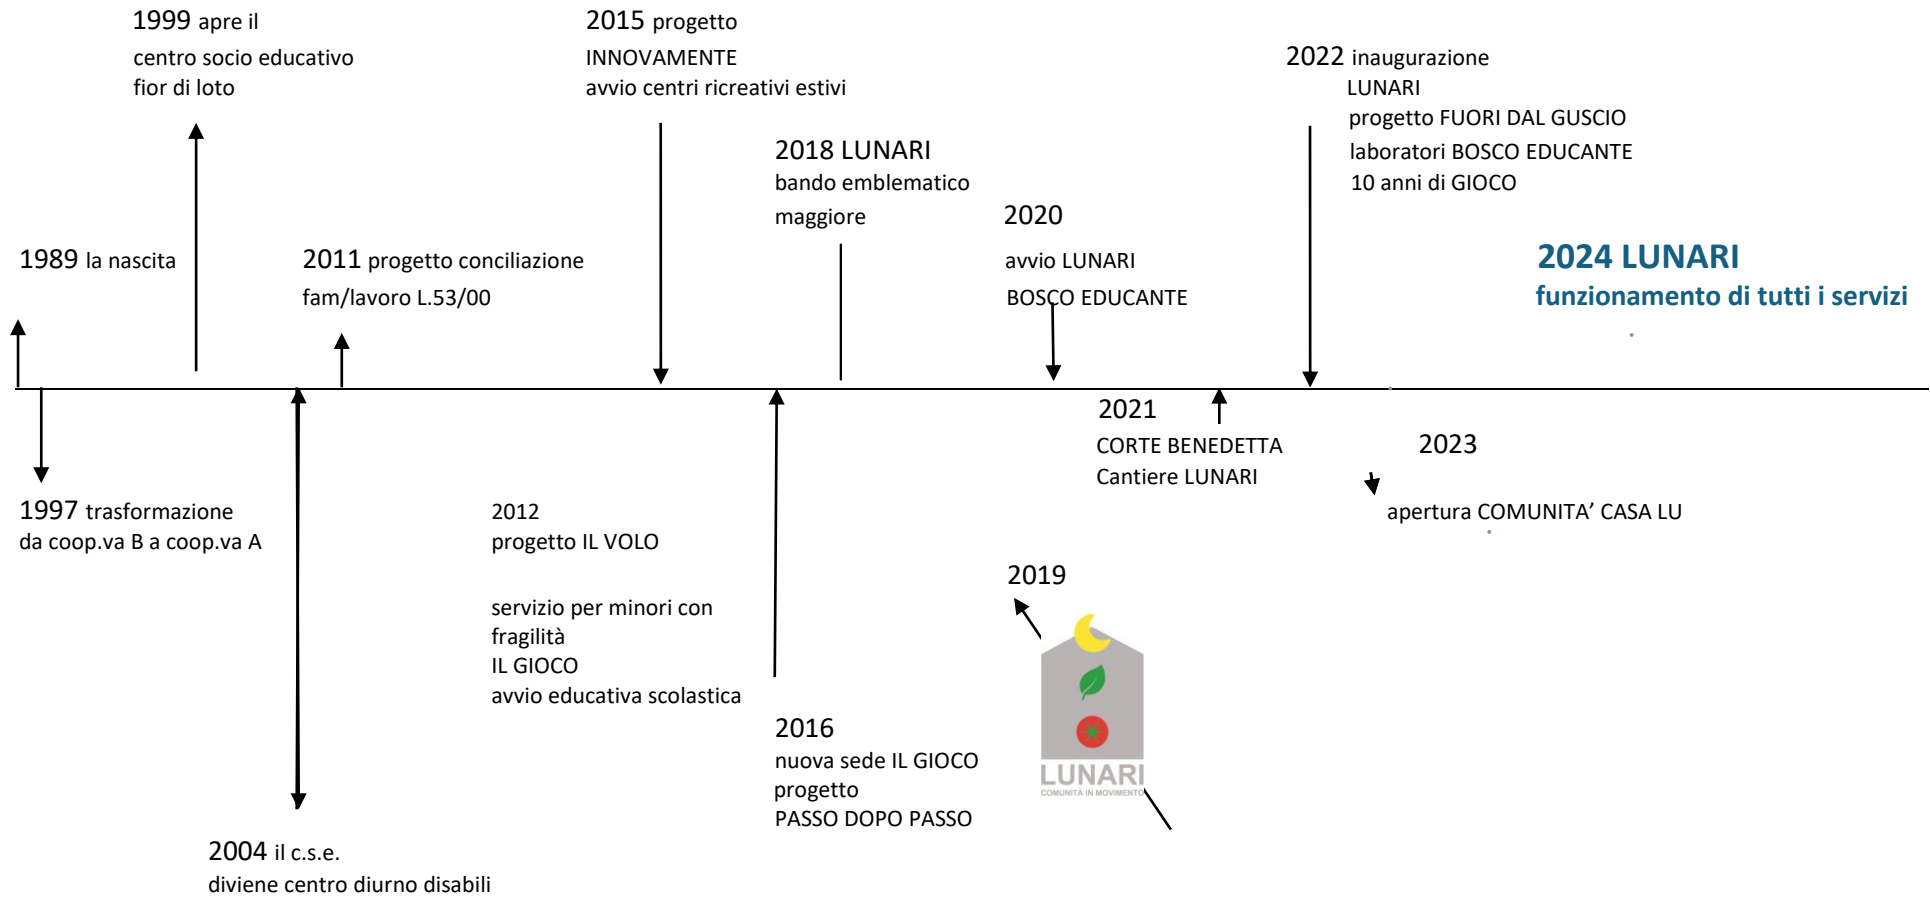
1999 apre il
centro socio educativo
fior di loto

2015 progetto
INNOVAMENTE
avvio centri ricreativi estivi

2022 inaugurazione
LUNARI
progetto FUORI DAL GUSCIO
laboratori BOSCO EDUCANTE
10 anni di GIOCO

2018 LUNARI
bando emblematico
maggiore

2020
avvio LUNARI
BOSCO EDUCANTE

1989 la nascita

2011 progetto conciliazione
fam/lavoro L.53/00

2024 LUNARI
funzionamento di tutti i servizi

2021
CORTE BENEDETTA
Cantiere LUNARI

2023
apertura COMUNITA' CASA LU

1997 trasformazione
da coop.va B a coop.va A

2012
progetto IL VOLO

servizio per minori con
fragilità
IL GIOCO
avvio educativa scolastica

2019

LUNARI
COMUNITÀ IN MOVIMENTO

2016
nuova sede IL GIOCO
progetto
PASSO DOPO PASSO

2004 il c.s.e.
diviene centro diurno disabili